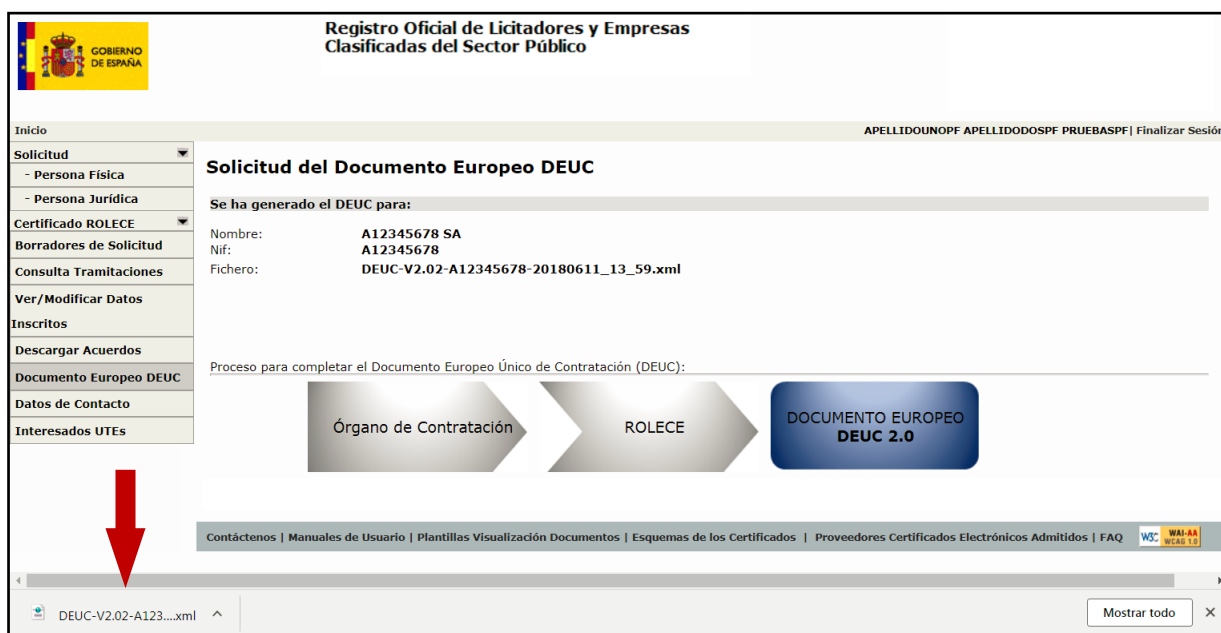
GOBIERNO DE ESPAÑA

Registro Oficial de Licitadores y Empresas Clasificadas del Sector Público

Inicio

APELLIDOUNOPF APELLIDODOSPF PRUEBASPF| Finalizar Sesión

Solicitud
- Persona Física
- Persona Jurídica
Certificado ROLECE
Borradores de Solicitud
Consulta Tramitaciones
Ver/Modificar Datos Inscritos
Descargar Acuerdos
Documento Europeo DEUC
Datos de Contacto
Interesados UTEs

Solicitud del Documento Europeo DEUC

Se ha generado el DEUC para:

Nombre: A12345678 SA
Nif: A12345678
Fichero: DEUC-V2.02-A12345678-20180611_13_59.xml

Proceso para completar el Documento Europeo Único de Contratación (DEUC):

Órgano de Contratación

ROLECE

DOCUMENTO EUROPEO DEUC 2.0

Contáctenos | Manuales de Usuario | Plantillas Visualización Documentos | Esquemas de los Certificados | Proveedores Certificados Electrónicos Admitidos | FAQ

W3C WAI-AA WCAG 1.0

DEUC-V2.02-A123....xml

Mostrar todo